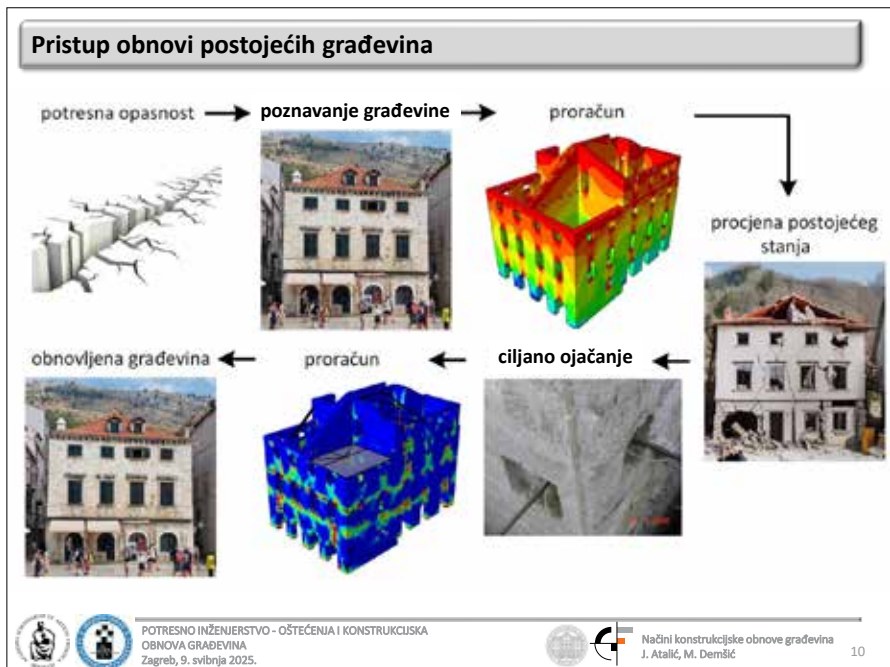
Pristup obnovi postojećih građevina

potresna opasnost

poznavanje građevine

proračun

procjena postojećeg stanja

obnovljena građevina

proračun

ciljano ojačanje

POTRESNO INŽENJERSTVO - OŠTEĆENJA I KONSTRUKCIJSKA OBNOVA GRAĐEVINA
Zagreb, 9. svibnja 2025.

Načini konstrukcijske obnove građevina
J. Atalić, M. Demšić

10